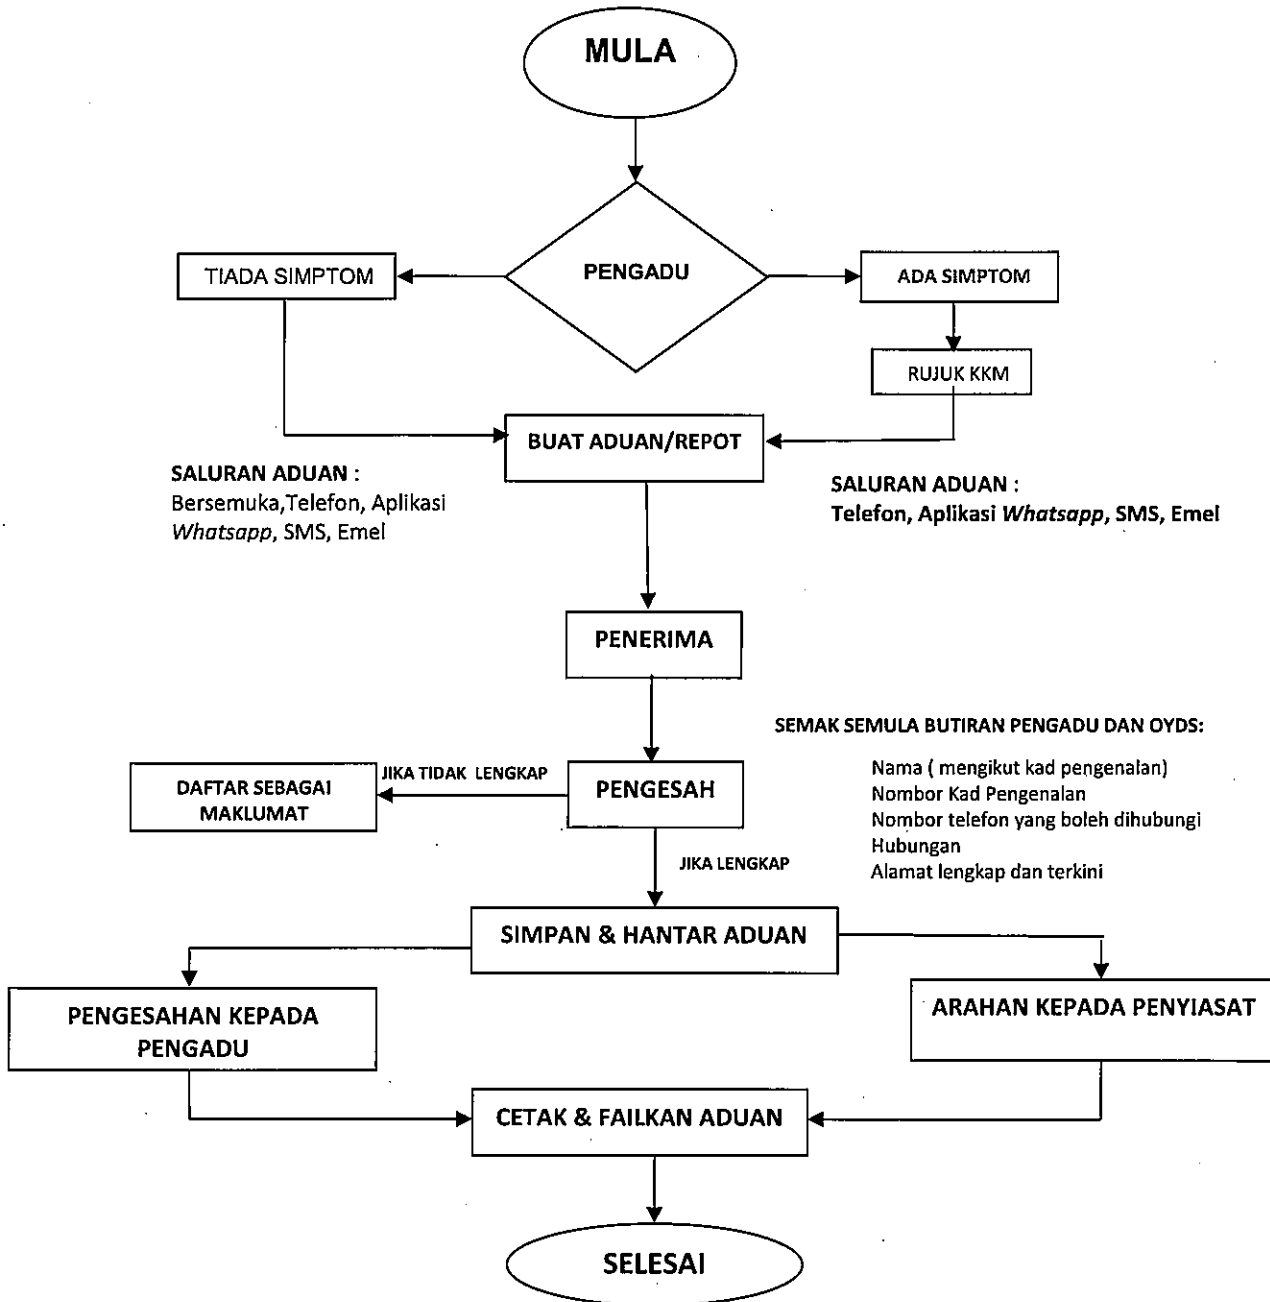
MULA

PENGADU

TIADA SIMPTOM

ADA SIMPTOM

RUJUK KKM

BUAT ADUAN/REPOT

SALURAN ADUAN :
Bersemuka,Telefon, Aplikasi *Whatsapp*, SMS, Emel

SALURAN ADUAN :
Telefon, Aplikasi *Whatsapp*, SMS, Emel

PENERIMA

SEMAK SEMULA BUTIRAN PENGADU DAN OYDS:

Nama ( mengikut kad pengenalan)
Nombor Kad Pengenalan
Nombor telefon yang boleh dihubungi
Hubungan
Alamat lengkap dan terkini

DAFTAR SEBAGAI MAKLUMAT

JIKA TIDAK LENGKAP

PENGESAH

JIKA LENGKAP

SIMPAN & HANTAR ADUAN

PENGESAHAN KEPADA PENGADU

ARAHAN KEPADA PENYIASAT

CETAK & FAILKAN ADUAN

SELESAI